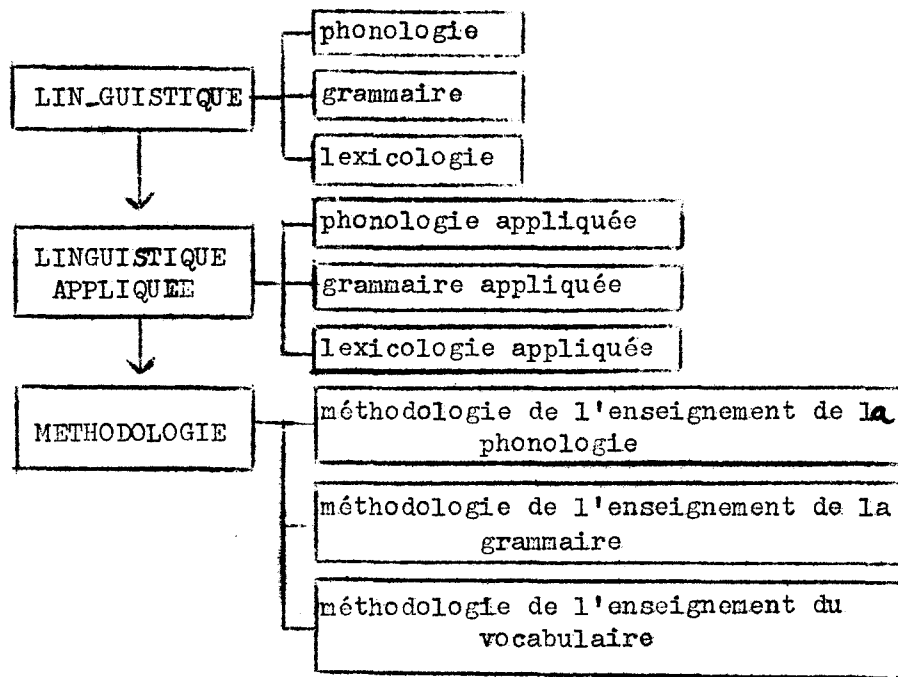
LIN_GUISTIQUE

phonologie

grammaire

lexicologie

LINGUISTIQUE APPLIQUEE

phonologie appliquée

grammaire appliquée

lexicologie appliquée

METHODOLOGIE

méthodologie de l'enseignement de la phonologie

méthodologie de l'enseignement de la grammaire

méthodologie de l'enseignement du vocabulaire